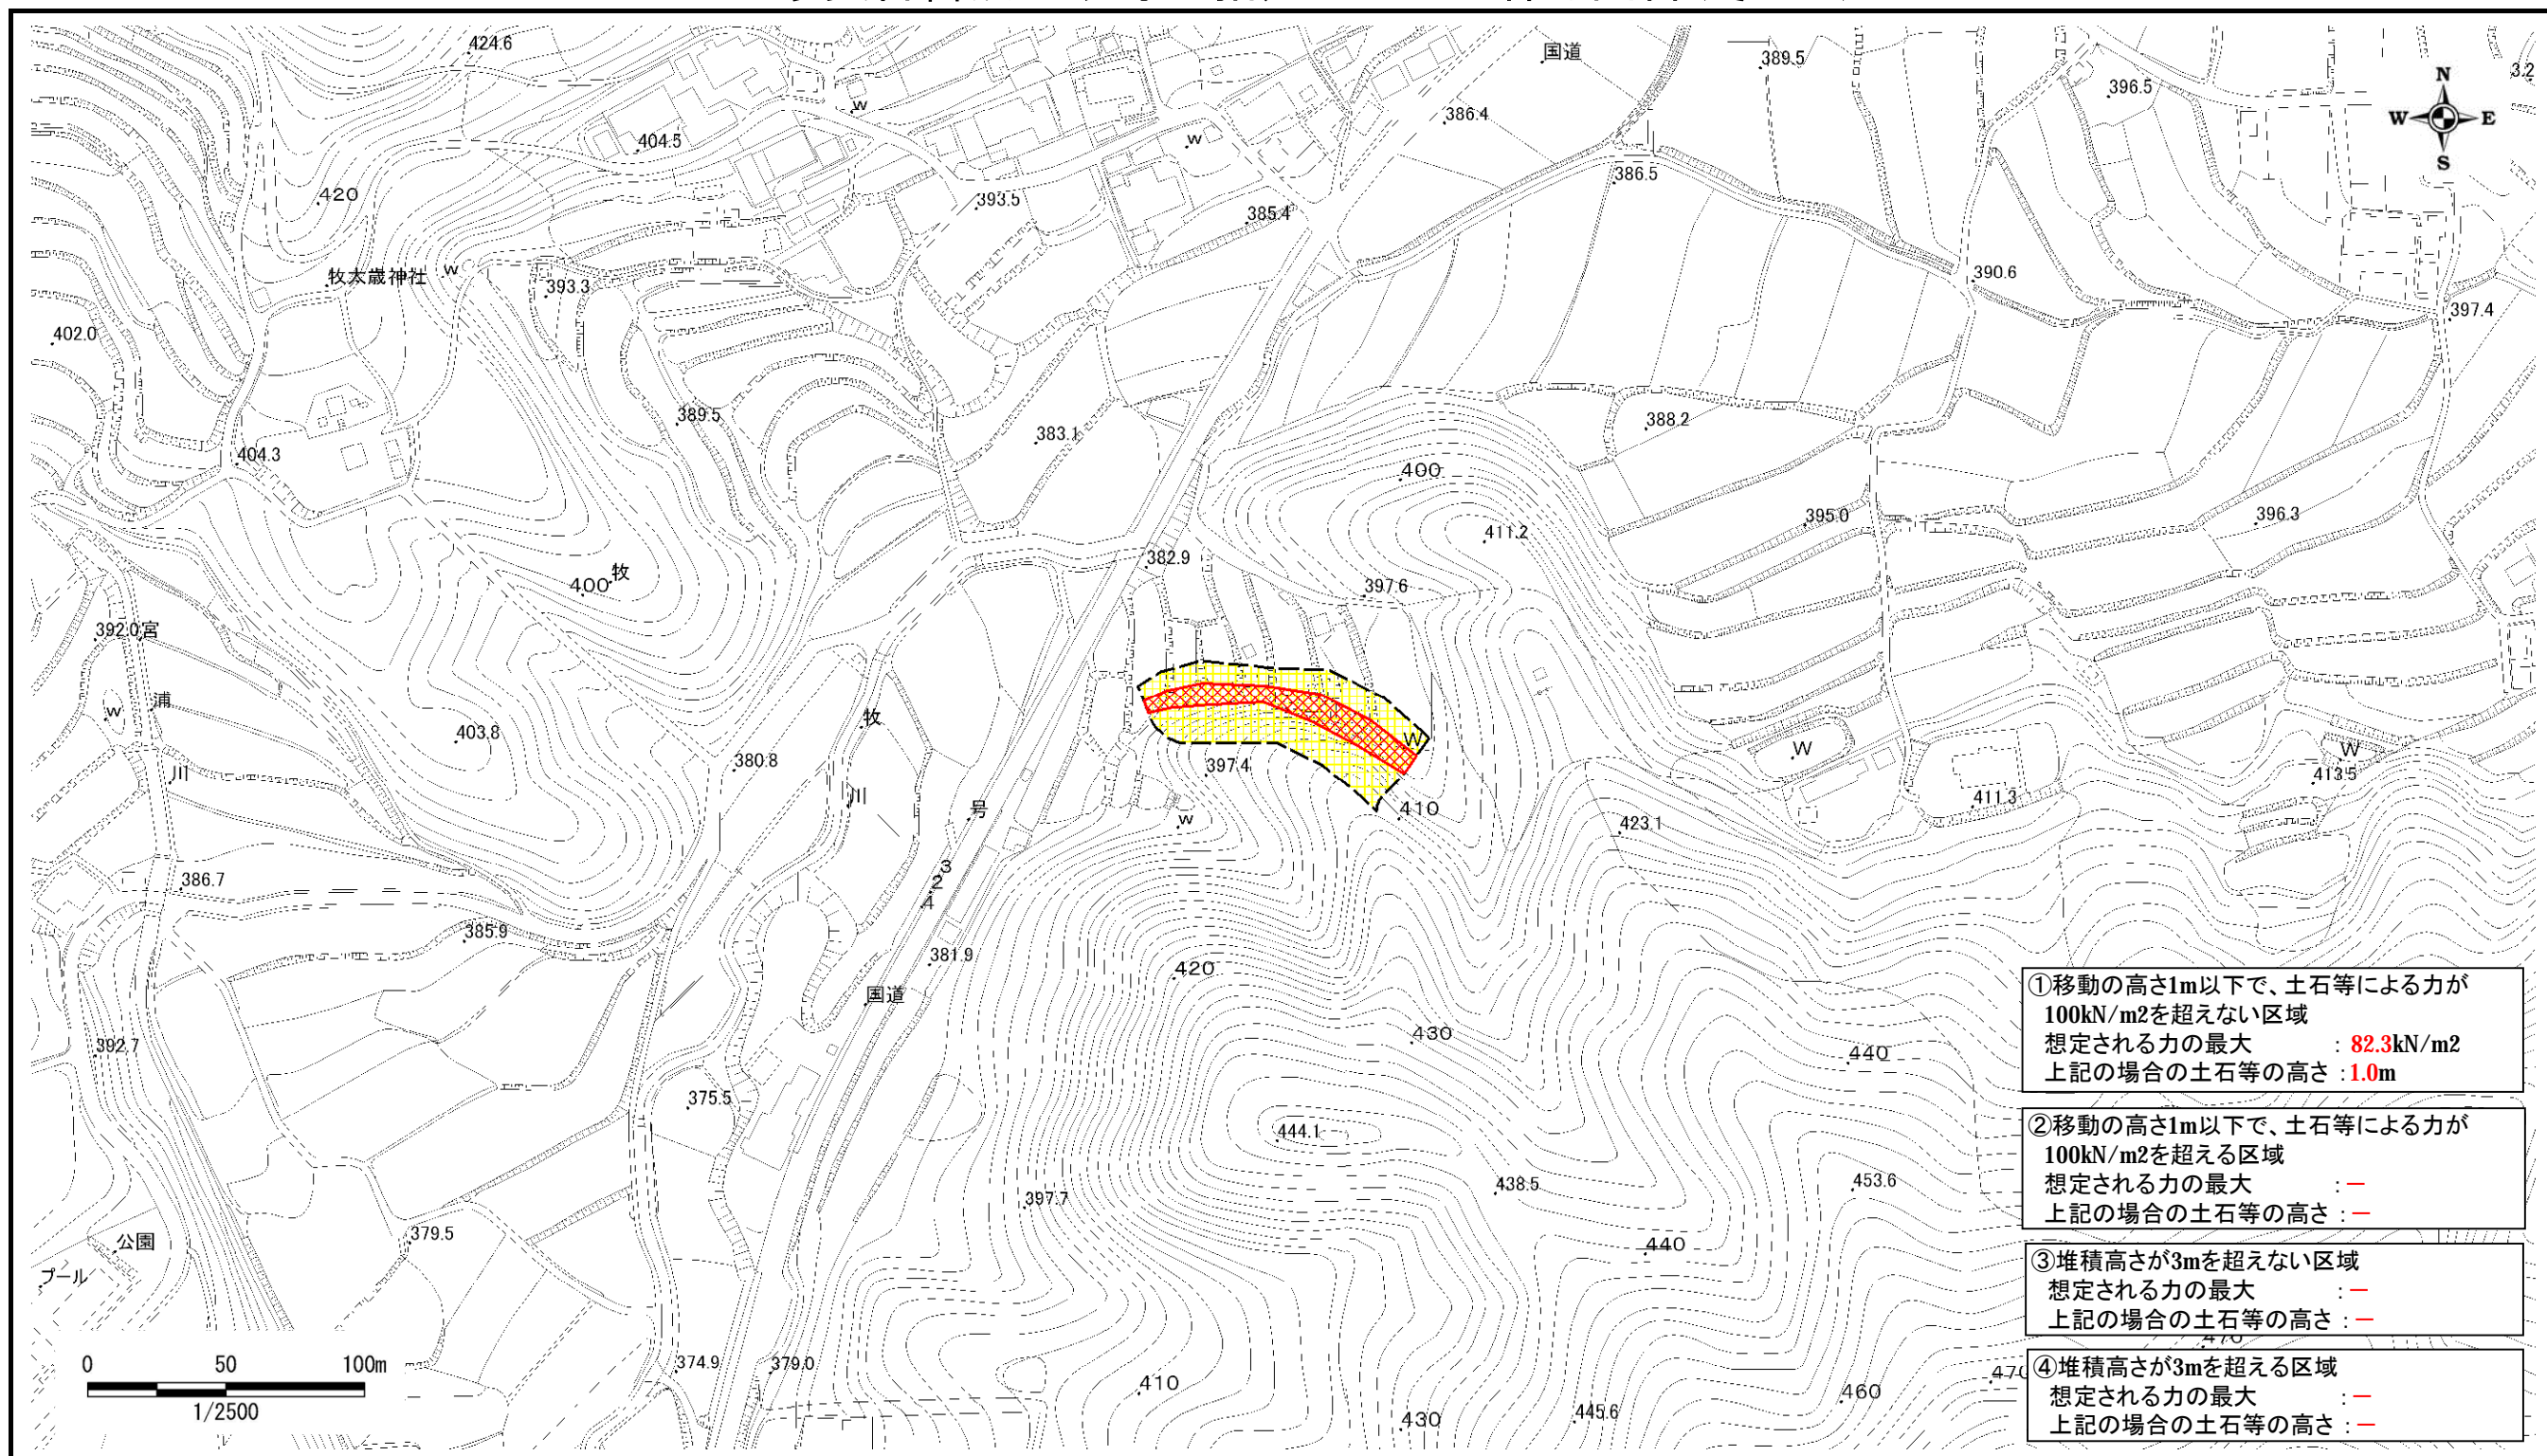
424.6
国道
389.5
3.2
396.5
N
W
E
S
404.5
386.4
386.5
420
393.5
385.4
390.6
牧太歳神社
393.3
397.4
402.0
389.5
383.1
388.2
404.3
400
411.2
395.0
396.3
382.9
400
牧
397.6
392.0宮
浦
403.8
牧
380.8
397.4
W
W
W
413.5
410
411.3
川
川
号
423.1
3
2
4
386.7
385.9
381.9
420
国道
392.7
430
440
375.5
444.1
397.7
438.5
453.6
379.5
公園
プール
440
0
50
100m
1/2500
374.9
379.0
410
430
445.6
460

①移動の高さ1m以下で、土石等による力が100kN/m2を超えない区域
想定される力の最大 : 82.3kN/m2
上記の場合の土石等の高さ : 1.0m

②移動の高さ1m以下で、土石等による力が100kN/m2を超える区域
想定される力の最大 : ―
上記の場合の土石等の高さ : ―

③堆積高さが3mを超えない区域
想定される力の最大 : ―
上記の場合の土石等の高さ : ―

④堆積高さが3mを超える区域
想定される力の最大 : ―
上記の場合の土石等の高さ : ―